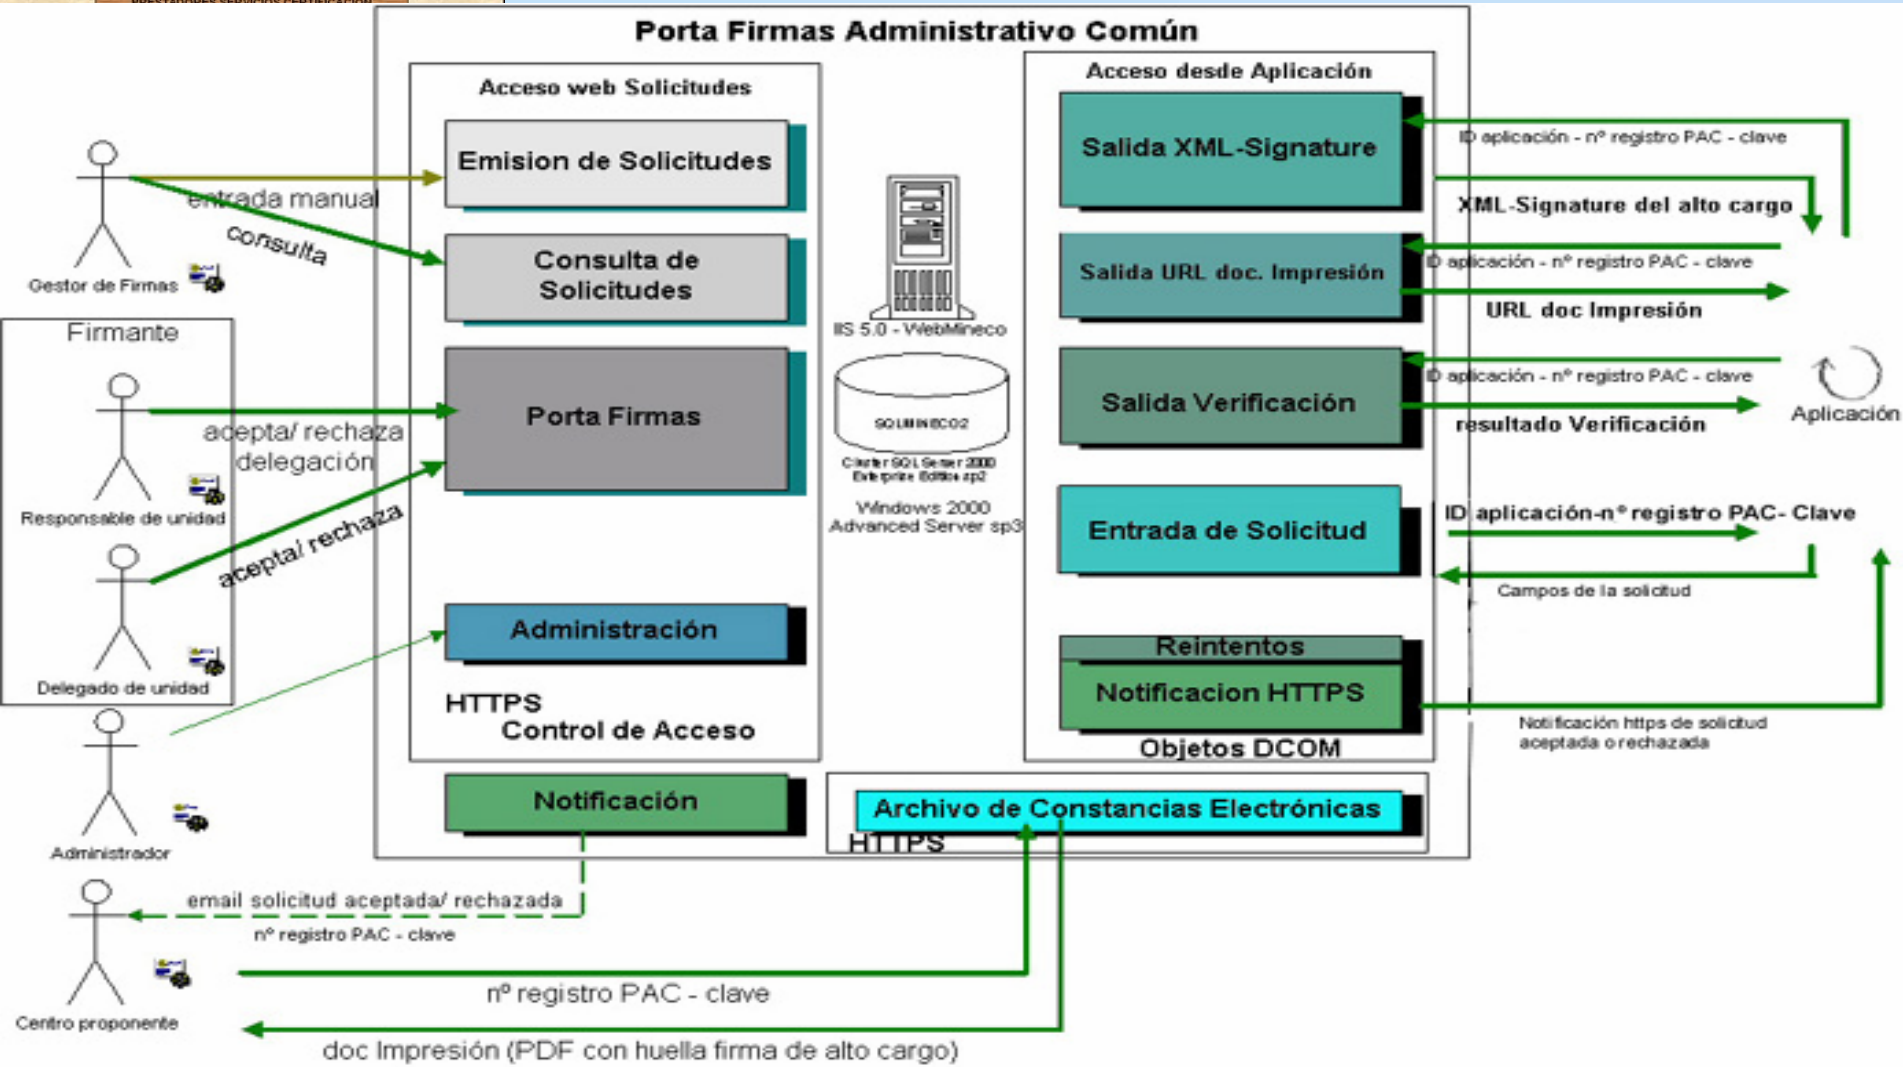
Porta Firmas Administrativo Común

Acceso web Solicitudes

Emision de Solicitudes

Consulta de Solicitudes

Porta Firmas

Administración

HTTPS
Control de Acceso

Notificación

IIS 5.0 - WebMineco

SQLMINECO2

Cluster SQL Server 2000 Enterprise Edition sp2

Windows 2000 Advanced Server sp3

Acceso desde Aplicación

Salida XML-Signature

Salida URL doc. Impresión

Salida Verificación

Entrada de Solicitud

Reintentos

Notificacion HTTPS

Objetos DCOM

Archivo de Constancias Electrónicas

HTTPS

Gestor de Firmas

entrada manual

consulta

Firmante

Responsable de unidad

acepta/ rechaza delegación

Delegado de unidad

acepta/ rechaza

Administrador

Centro proponente

email solicitud aceptada/ rechazada

nº registro PAC - clave

nº registro PAC - clave

doc Impresión (PDF con huella firma de alto cargo)

ID aplicación - nº registro PAC - clave

XML-Signature del alto cargo

ID aplicación - nº registro PAC - clave

URL doc Impresión

ID aplicación - nº registro PAC - clave

resultado Verificación

Aplicación

ID aplicación-nº registro PAC- Clave

Campos de la solicitud

Notificación https de solicitud aceptada o rechazada